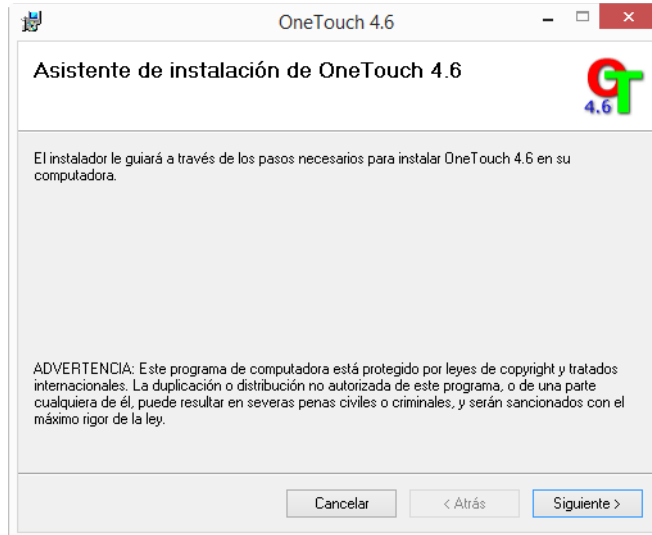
OneTouch 4.6

Asistente de instalación de OneTouch 4.6

4.6

El instalador le guiará a través de los pasos necesarios para instalar OneTouch 4.6 en su computadora.

ADVERTENCIA: Este programa de computadora está protegido por leyes de copyright y tratados internacionales. La duplicación o distribución no autorizada de este programa, o de una parte cualquiera de él, puede resultar en severas penas civiles o criminales, y serán sancionados con el máximo rigor de la ley.

Cancelar

< Atrás

Siguiente >